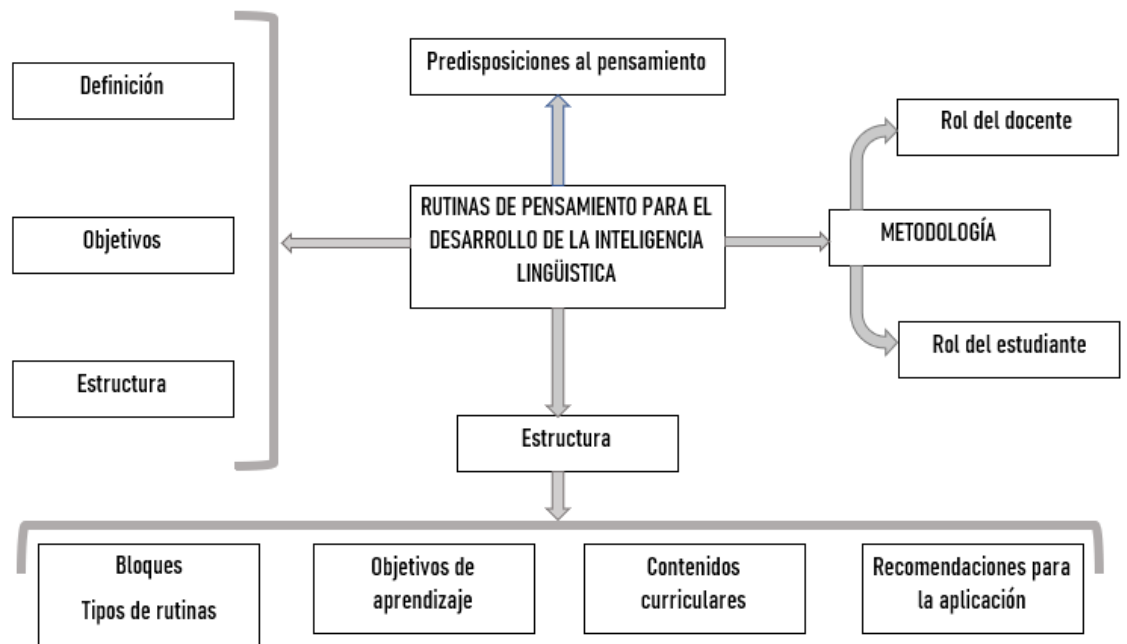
Definición

Objetivos

Estructura

Predisposiciones al pensamiento

RUTINAS DE PENSAMIENTO PARA EL DESARROLLO DE LA INTELIGENCIA LINGÜISTICA

Rol del docente

METODOLOGÍA

Rol del estudiante

Estructura

Bloques
Tipos de rutinas

Objetivos de aprendizaje

Contenidos curriculares

Recomendaciones para la aplicación